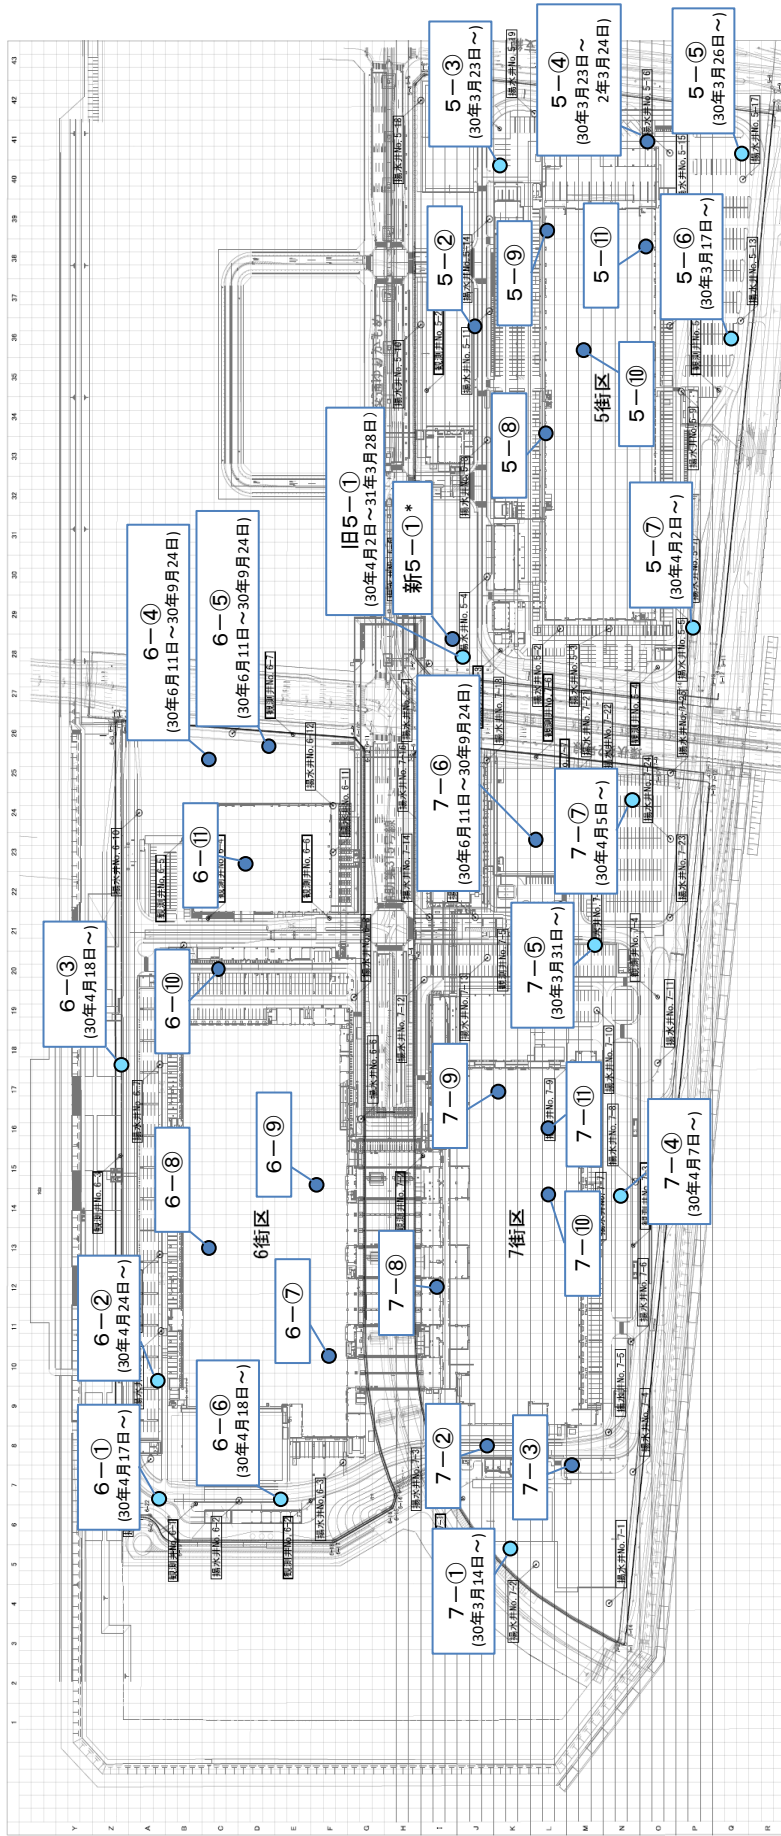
5－③
(30年3月23日～)

5－④
(30年3月23日～
2年3月24日)

5－⑤
(30年3月26日～)

5－②

5－⑨

5－⑪

5－⑥
(30年3月17日～)

5－⑩

5街区

5－⑧

旧5－①
(30年4月2日～31年3月28日)

新5－①*

5－⑦
(30年4月2日～)

6－④
(30年6月11日～30年9月24日)

6－⑤
(30年6月11日～30年9月24日)

7－⑥
(30年6月11日～30年9月24日)

7－⑦
(30年4月5日～)

6－⑪

6－③
(30年4月18日～)

6－⑩

7－⑤
(30年3月31日～)

7－⑨

7－⑪

6－⑨

6－⑧

7－④
(30年4月7日～)

6街区

7街区

7－⑩

7－⑧

6－②
(30年4月24日～)

6－⑦

6－⑥
(30年4月18日～)

6－①
(30年4月17日～)

7－②

7－③

7－①
(30年3月14日～)